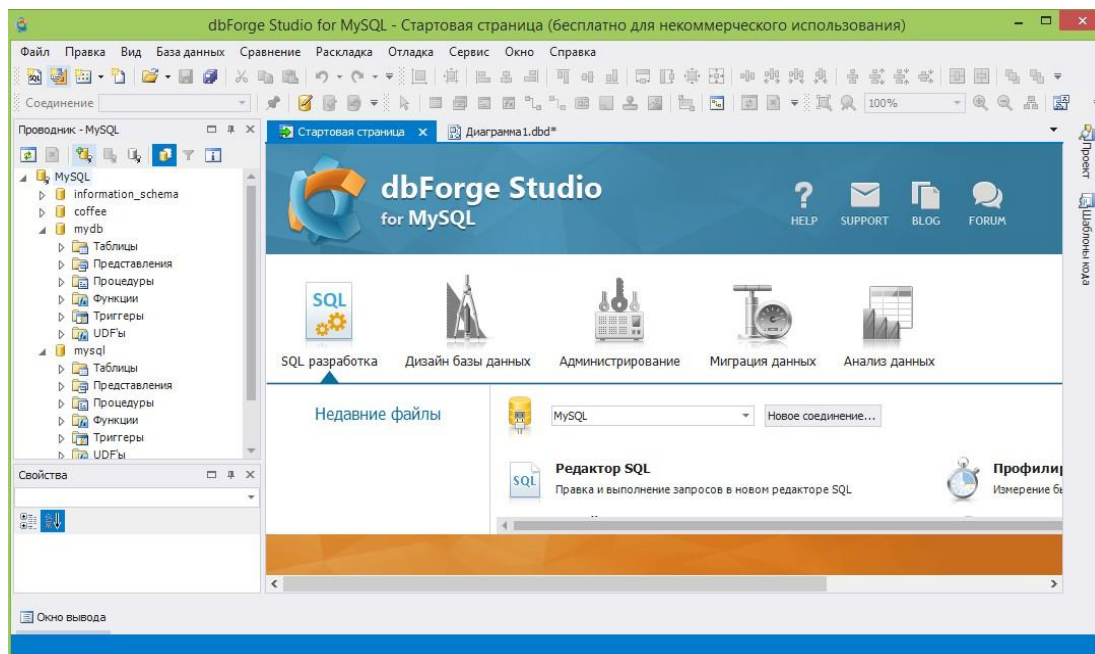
dbForge Studio for MySQL - Стартовая страница (бесплатно для некоммерческого использования)

Файл Правка Вид База данных Сравнение Раскладка Отладка Сервис Окно Справка

Соединение

100%

Проводник - MySQL

MySQL
information_schema
coffee
mydb
Таблицы
Представления
Процедуры
Функции
Триггеры
UDFы
mysql
Таблицы
Представления
Процедуры
Функции
Триггеры
UDFы

Свойства

Стартовая страница
Диаграмма1.dbd*

dbForge Studio
for MySQL

HELP SUPPORT BLOG FORUM

SQL

SQL разработка
Дизайн базы данных
Администрирование
Миграция данных
Анализ данных

Недавние файлы

MySQL
Новое соединение...

SQL
Редактор SQL
Правка и выполнение запросов в новом редакторе SQL

Профилир
Измерение бы

Проект
Шаблоны кода

Окно вывода